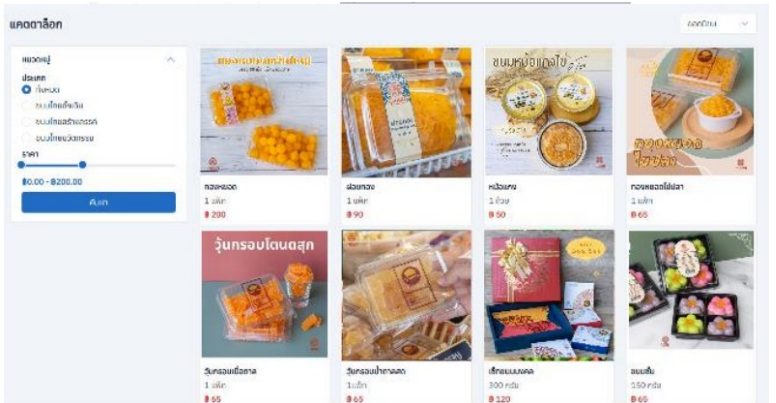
แคตตาล็อก

ล่าสุด

หมวดหมู่

ประเภท

ทั้งหมด

ขนมไทยดั้งเดิม

ขนมไทยสร้างสรรค์

ขนมไทยมงคล

ราคา

฿0.00 - ฿200.00

ค้นหา

ทองหยอด
1 แพ็ค
฿ 200

ฝอยทอง
1 แพ็ค
฿ 90

ขนมหม้อแกง
หม้อแกง
1 ถ้วย
฿ 50

ทองหยอดไข่ปลา
1 แพ็ค
฿ 65

วุ้นกรอบโตนดสุก
วุ้นกรอบเนื้อตาล
1 แพ็ค
฿ 65

วุ้นกรอบน้ำตาลสด
1แพ็ค
฿ 65

เซ็ตขนมมงคล
300 กรัม
฿ 120

ขนมชั้น
150 กรัม
฿ 65